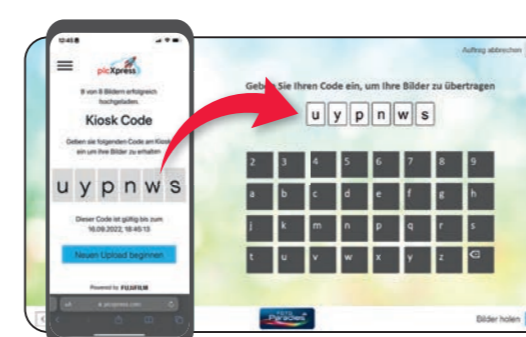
12:45

picXpress

8 von 8 Bildern erfolgreich hochgeladen.

Kiosk Code

Geben sie folgenden Code am Kiosk ein um Ihre Bilder zu erhalten

u y p n w s

Dieser Code ist gültig bis zum 16.09.2022, 18:45:13

Neuen Upload beginnen

Powered by FUJIFILM

Auftrag abbrechen

Geben Sie Ihren Code ein, um Ihre Bilder zu übertragen

u y p n w s

2 3 4 5 6 7 8 9
a b c d e f g h
j k m n p q r s
t u v w x y z

Bilder holen